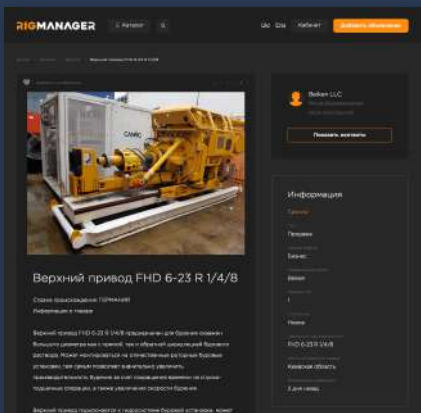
RIGMANAGER
Каталог
Uz Ru
Кабинет
Добавить объявление

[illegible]

Beikam LLC
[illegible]
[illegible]
Показать контакты

CAMC

Верхний привод FHD 6-23 R 1/4/8

Страна происхождения: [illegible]
Информация о товаре

Верхний привод FHD 6-23 R 1/4/8 предназначен для бурения скважин большого диаметра как с прямой, так и обратной циркуляцией бурового раствора. Может монтироваться на отечественных роторных буровых установках, при этом позволяет значительно увеличить производительность бурения за счет сокращения времени на спуско-подъемные операции, а также увеличения скорости бурения.

Верхний привод подключается к гидросистеме буровой установки, может

Информация
Продажа
Бизнес
Beikam
1
Новое
FHD 6-23 R 1/4/8
Кашкадарьинская область
3 дня назад